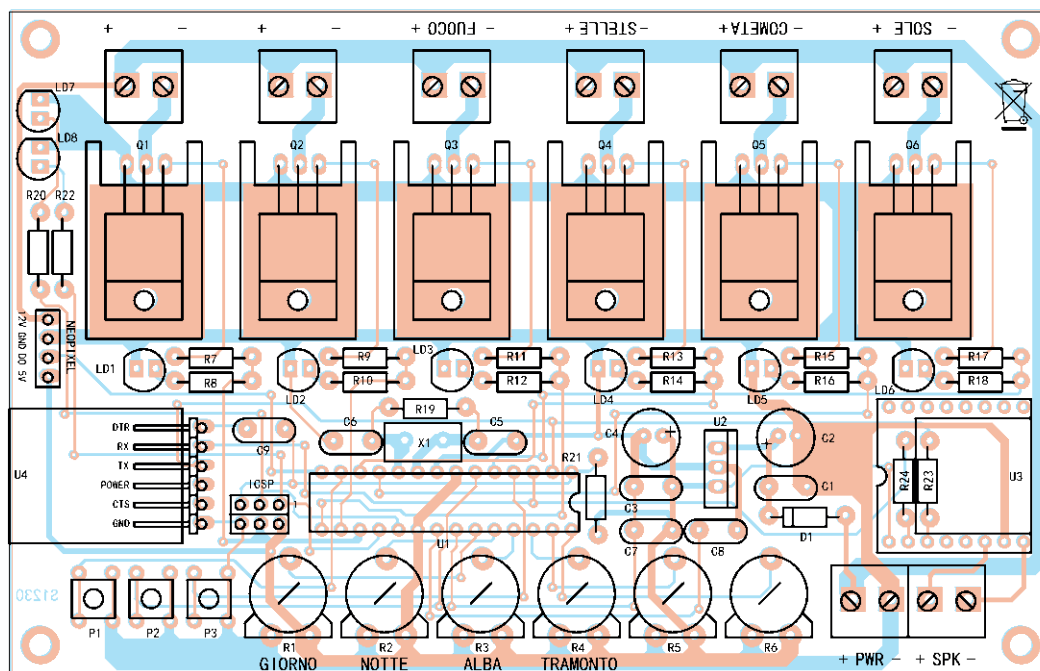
+ – + – + FUOCO – + STELLE – + COMETA – + SOLE –

LD7
LD8
Q1 Q2 Q3 Q4 Q5 Q6
R20 R22
12V GND DO 5V
NEOPIXEL
LD1 R7 R8 LD2 R9 R10 LD3 R11 R12 LD4 R13 R14 LD5 R15 R16 LD6 R17 R18
R19
C6 X1 C5 C4 U2 C2
DTR RX TX POWER CTS GND
U4
C9
ICSP
R21
C3 C1
R24 R23
U3
U1
C7 C8 D1
S1230
P1 P2 P3
R1 R2 R3 R4 R5 R6
GIORNO NOTTE ALBA TRAMONTO
+ PWR – + SPK –